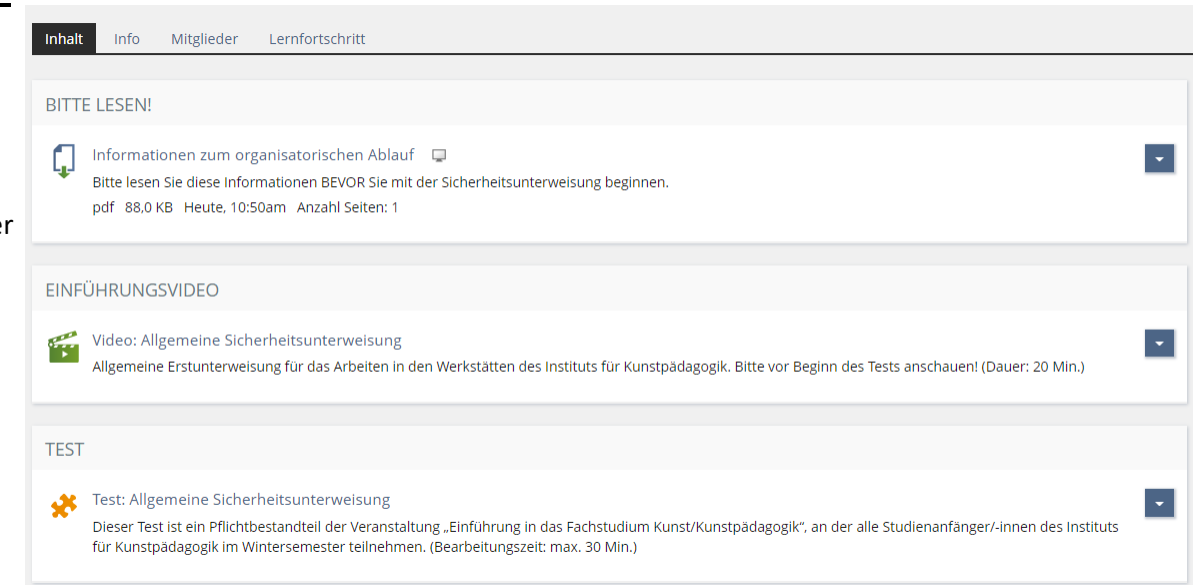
er

Inhalt Info Mitglieder Lernfortschritt

BITTE LESEN!

Informationen zum organisatorischen Ablauf

Bitte lesen Sie diese Informationen BEVOR Sie mit der Sicherheitsunterweisung beginnen.

pdf 88,0 KB Heute, 10:50am Anzahl Seiten: 1

EINFÜHRUNGSVIDEO

Video: Allgemeine Sicherheitsunterweisung

Allgemeine Erstunterweisung für das Arbeiten in den Werkstätten des Instituts für Kunstpädagogik. Bitte vor Beginn des Tests anschauen! (Dauer: 20 Min.)

TEST

Test: Allgemeine Sicherheitsunterweisung

Dieser Test ist ein Pflichtbestandteil der Veranstaltung „Einführung in das Fachstudium Kunst/Kunstpädagogik", an der alle Studienanfänger/-innen des Instituts für Kunstpädagogik im Wintersemester teilnehmen. (Bearbeitungszeit: max. 30 Min.)